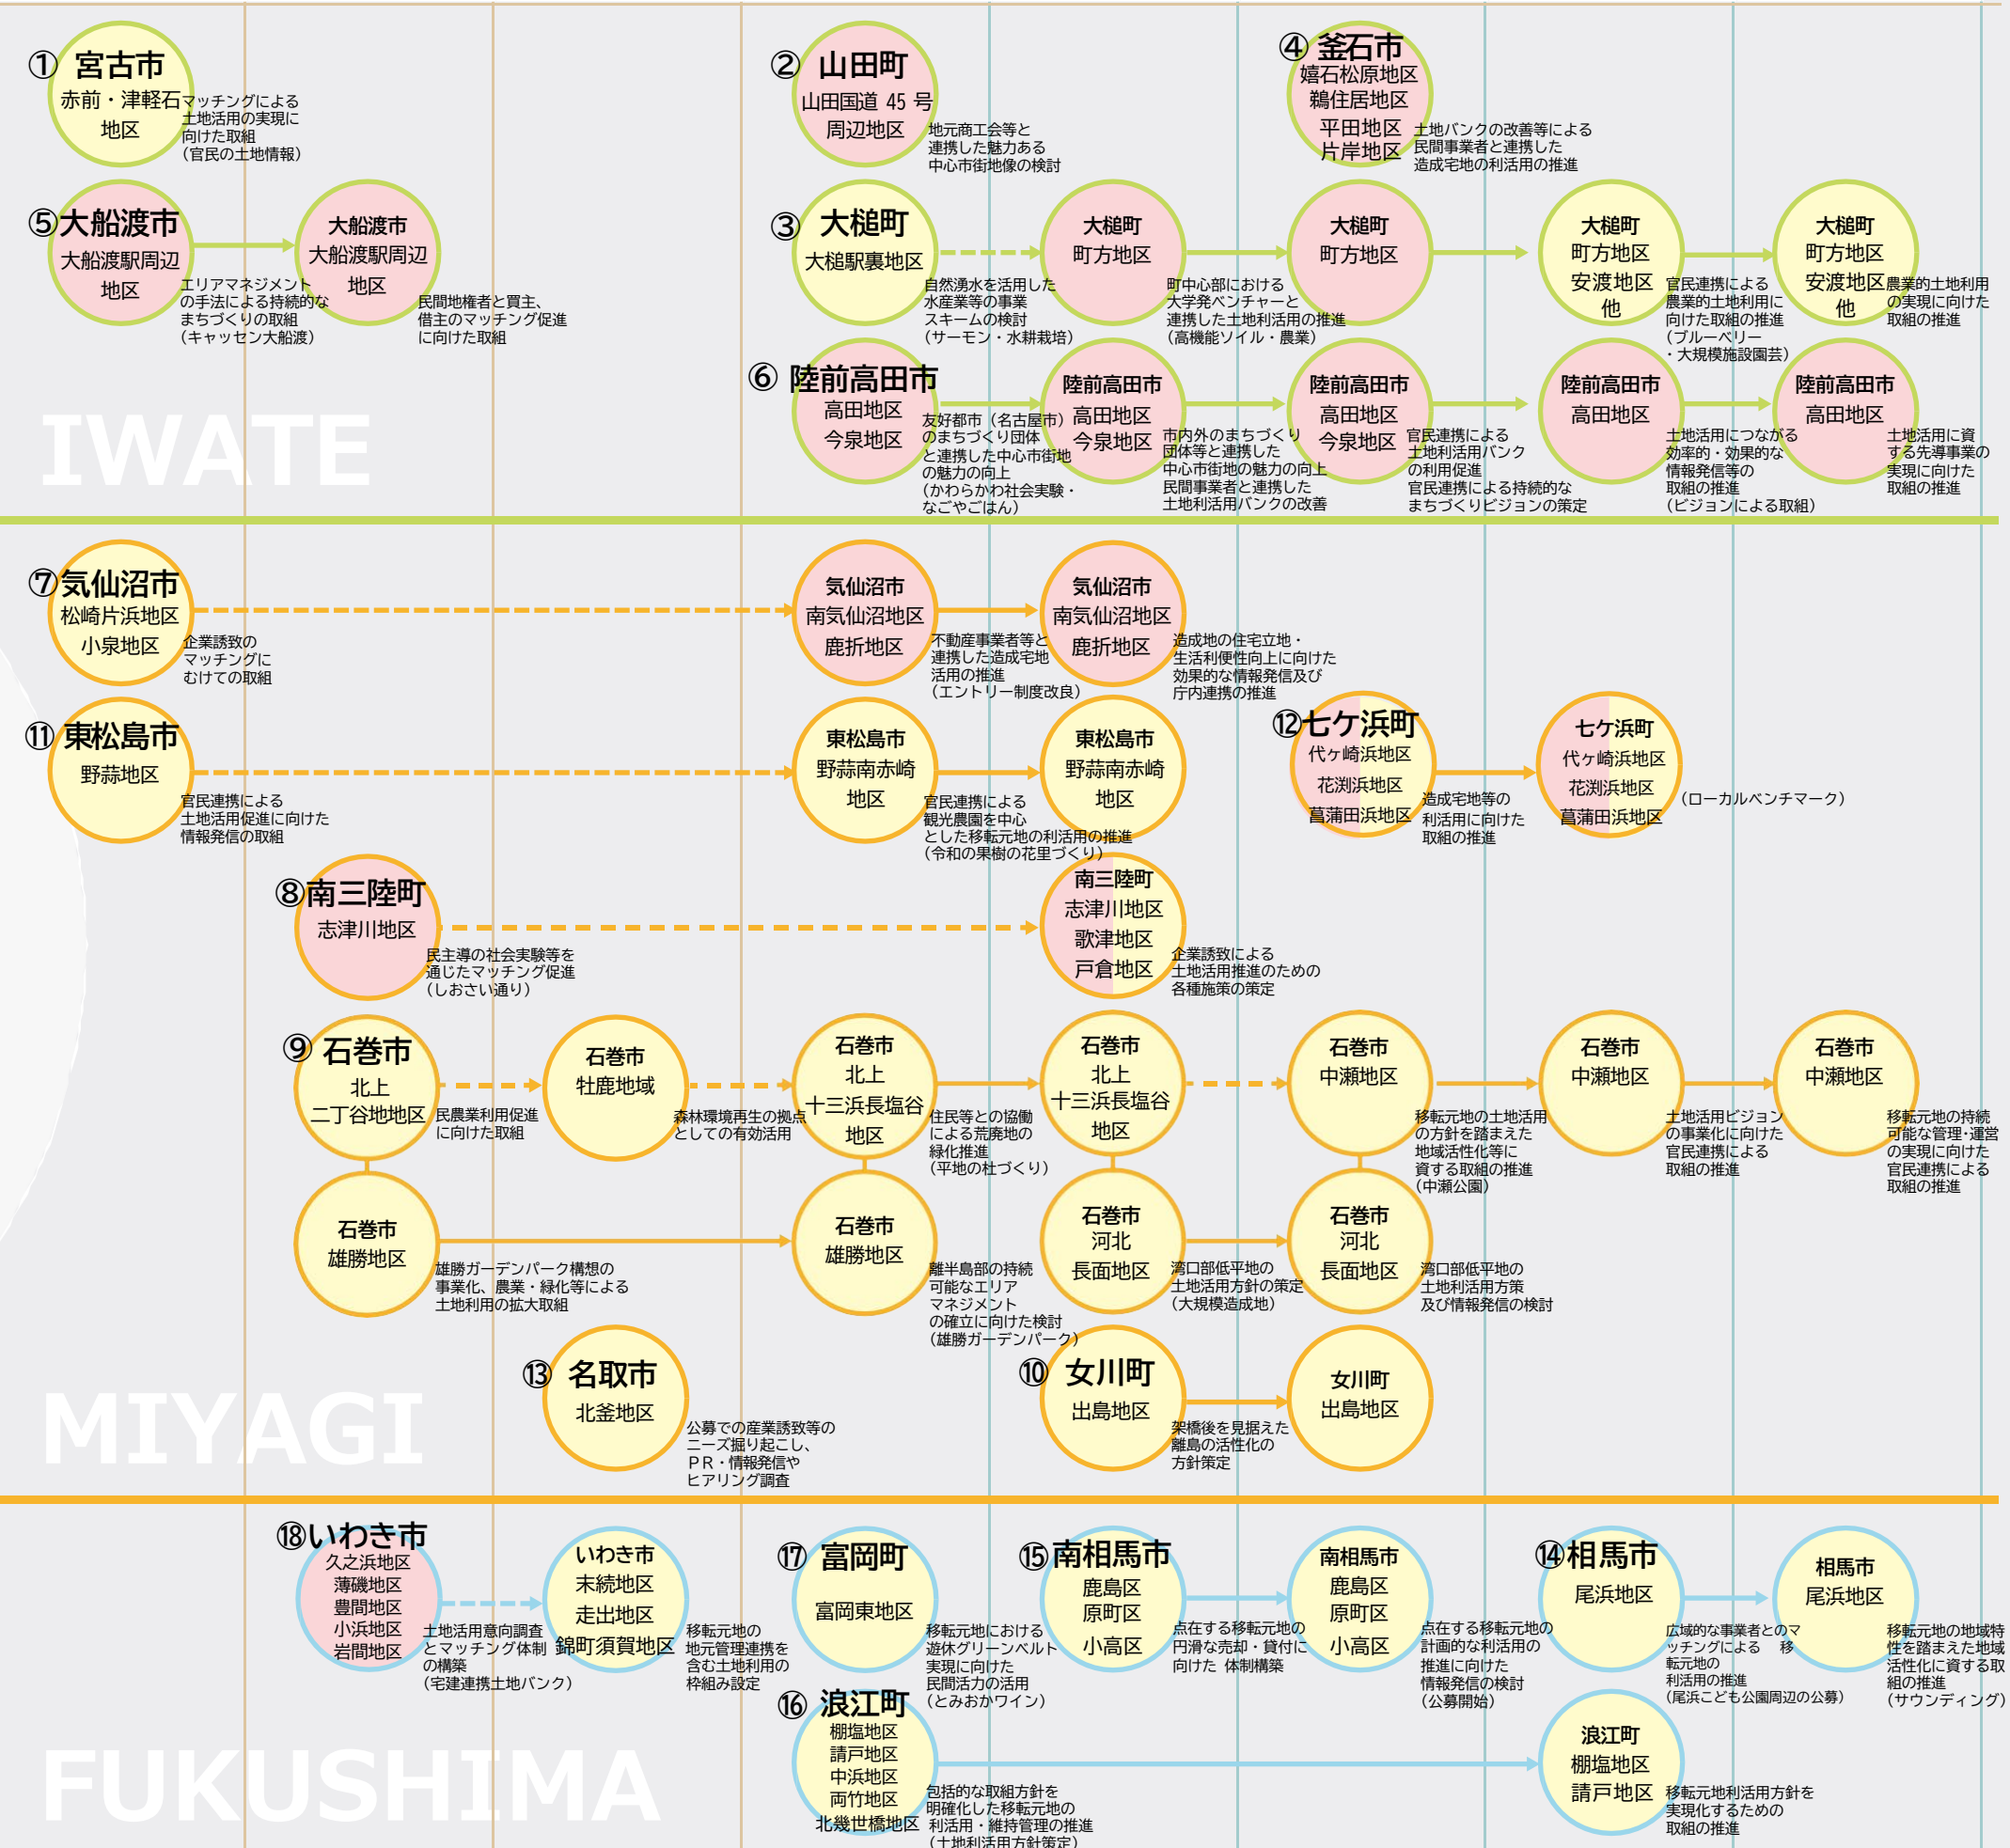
① 宮古市
赤前・津軽石地区
マッチングによる土地活用の実現に向けた取組（官民の土地情報）

② 山田町
山田国道 45 号周辺地区
地元商工会等と連携した魅力ある中心市街地像の検討

④ 釜石市
嬉石松原地区
鵜住居地区
平田地区
片岸地区
土地バンクの改善等による民間事業者と連携した造成宅地の利活用の推進

⑤大船渡市
大船渡駅周辺地区
エリアマネジメントの手法による持続的なまちづくりの取組（キャッセン大船渡）
大船渡市
大船渡駅周辺地区
民間地権者と買主、借主のマッチング促進に向けた取組

③ 大槌町
大槌駅裏地区
自然湧水を活用した水産業等の事業スキームの検討（サーモン・水耕栽培）
大槌町
町方地区
町中心部における大学発ベンチャーと連携した土地利活用の推進（高機能ソイル・農業）
大槌町
町方地区
大槌町
町方地区
安渡地区
他
官民連携による農業的土地利用に向けた取組の推進（ブルーベリー・大規模施設園芸）
大槌町
町方地区
安渡地区
他
農業的土地利用の実現に向けた取組の推進

⑥ 陸前高田市
高田地区
今泉地区
友好都市（名古屋市）のまちづくり団体と連携した中心市街地の魅力の向上（かわらかわ社会実験・なごやごはん）
陸前高田市
高田地区
今泉地区
市内外のまちづくり団体等と連携した中心市街地の魅力の向上
民間事業者と連携した土地利活用バンクの改善
陸前高田市
高田地区
今泉地区
官民連携による土地利活用バンクの利用促進
官民連携による持続的なまちづくりビジョンの策定
陸前高田市
高田地区
土地活用につながる効率的・効果的な情報発信等の取組の推進（ビジョンによる取組）
陸前高田市
高田地区
土地活用に資する先導事業の実現に向けた取組の推進

IWATE

⑦気仙沼市
松崎片浜地区
小泉地区
企業誘致のマッチングにむけての取組
気仙沼市
南気仙沼地区
鹿折地区
不動産事業者等と連携した造成宅地活用の推進（エントリー制度改良）
気仙沼市
南気仙沼地区
鹿折地区
造成地の住宅立地・生活利便性向上に向けた効果的な情報発信及び庁内連携の推進

⑪ 東松島市
野蒜地区
官民連携による土地活用促進に向けた情報発信の取組
東松島市
野蒜南赤崎地区
官民連携による観光農園を中心とした移転元地の利活用の推進（令和の果樹の花里づくり）
東松島市
野蒜南赤崎地区

⑫七ケ浜町
代ケ崎浜地区
花渕浜地区
菖蒲田浜地区
造成宅地等の利活用に向けた取組の推進
七ケ浜町
代ケ崎浜地区
花渕浜地区
菖蒲田浜地区
（ローカルベンチマーク）

⑧南三陸町
志津川地区
民主導の社会実験等を通じたマッチング促進（しおさい通り）
南三陸町
志津川地区
歌津地区
戸倉地区
企業誘致による土地活用推進のための各種施策の策定

⑨ 石巻市
北上
二丁谷地地区
民農業利用促進に向けた取組
石巻市
牡鹿地域
森林環境再生の拠点としての有効活用
石巻市
北上
十三浜長塩谷地区
住民等との協働による荒廃地の緑化推進（平地の杜づくり）
石巻市
北上
十三浜長塩谷地区
石巻市
中瀬地区
移転元地の土地活用の方針を踏まえた地域活性化等に資する取組の推進（中瀬公園）
石巻市
中瀬地区
土地活用ビジョンの事業化に向けた官民連携による取組の推進
石巻市
中瀬地区
移転元地の持続可能な管理･運営の実現に向けた官民連携による取組の推進

石巻市
雄勝地区
雄勝ガーデンパーク構想の事業化、農業・緑化等による土地利用の拡大取組
石巻市
雄勝地区
離半島部の持続可能なエリアマネジメントの確立に向けた検討（雄勝ガーデンパーク）
石巻市
河北
長面地区
湾口部低平地の土地活用方針の策定（大規模造成地）
石巻市
河北
長面地区
湾口部低平地の土地利活用方策及び情報発信の検討

⑬ 名取市
北釜地区
公募での産業誘致等のニーズ掘り起こし、ＰＲ・情報発信やヒアリング調査

⑩ 女川町
出島地区
架橋後を見据えた離島の活性化の方針策定
女川町
出島地区

MIYAGI

⑱いわき市
久之浜地区
薄磯地区
豊間地区
小浜地区
岩間地区
土地活用意向調査とマッチング体制の構築（宅建連携土地バンク）
いわき市
末続地区
走出地区
錦町須賀地区
移転元地の地元管理連携を含む土地利用の枠組み設定

⑰ 富岡町
富岡東地区
移転元地における遊休グリーンベルト実現に向けた民間活力の活用（とみおかワイン）

⑮南相馬市
鹿島区
原町区
小高区
点在する移転元地の円滑な売却・貸付に向けた 体制構築
南相馬市
鹿島区
原町区
小高区
点在する移転元地の計画的な利活用の推進に向けた情報発信の検討（公募開始）

⑭相馬市
尾浜地区
広域的な事業者とのマッチングによる 移転元地の利活用の推進（尾浜こども公園周辺の公募）
相馬市
尾浜地区
移転元地の地域特性を踏まえた地域活性化に資する取組の推進（サウンディング）

⑯ 浪江町
棚塩地区
請戸地区
中浜地区
両竹地区
北幾世橋地区
包括的な取組方針を明確化した移転元地の利活用・維持管理の推進（土地利活用方針策定）
浪江町
棚塩地区
請戸地区
移転元地利活用方針を実現化するための取組の推進

FUKUSHIMA